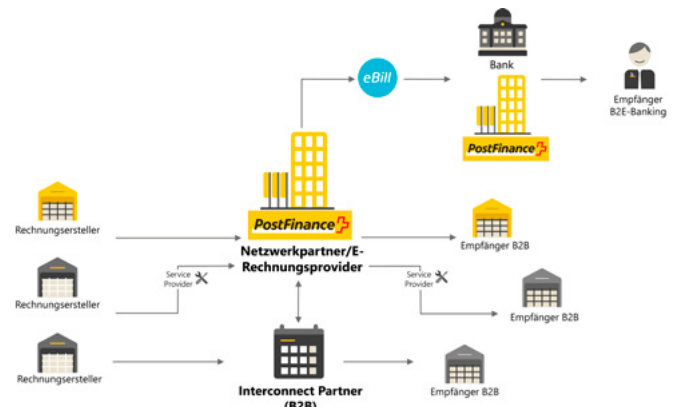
eBill

Bank

Empfänger B2E-Banking

PostFinance

PostFinance

Rechnungsersteller

Rechnungsersteller

Rechnungsersteller

Service Provider

Netzwerkpartner/E-Rechnungsprovider

Service Provider

Empfänger B2B

Empfänger B2B

Empfänger B2B

Interconnect Partner (B2B)